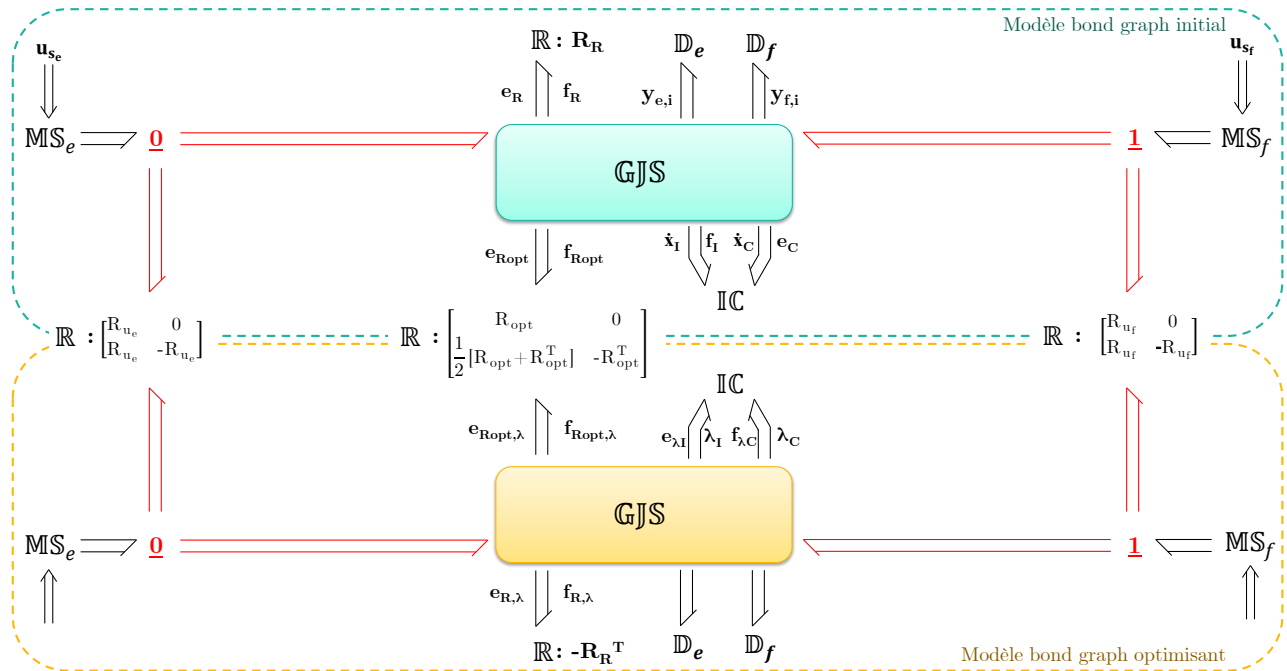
Modèle bond graph initial

$\mathbf{u_{s_e}}$

$\mathbb{R}:\mathbf{R_R}$

$\mathbb{D}_e$

$\mathbb{D}_f$

$\mathbf{u_{s_f}}$

$\mathbf{e_R}$ $\mathbf{f_R}$

$\mathbf{y_{e,i}}$ $\mathbf{y_{f,i}}$

$\mathbb{MS}_e$ $\mathbf{0}$ $\mathbb{GJS}$ $\mathbf{1}$ $\mathbb{MS}_f$

$\mathbf{e_{Ropt}}$ $\mathbf{f_{Ropt}}$

$\mathbf{\dot{x}_I}$ $\mathbf{f_I}$ $\mathbf{\dot{x}_C}$ $\mathbf{e_C}$

$\mathbb{IC}$

$\mathbb{R}:\begin{bmatrix} R_{u_e} & 0 \\ R_{u_e} & -R_{u_e} \end{bmatrix}$

$\mathbb{R}:\begin{bmatrix} R_{opt} & 0 \\ \frac{1}{2}[R_{opt}+R_{opt}^T] & -R_{opt}^T \end{bmatrix}$

$\mathbb{R}:\begin{bmatrix} R_{u_f} & 0 \\ R_{u_f} & -R_{u_f} \end{bmatrix}$

$\mathbb{IC}$

$\mathbf{e_{Ropt,\lambda}}$ $\mathbf{f_{Ropt,\lambda}}$

$\mathbf{e_{\lambda I}}$ $\mathbf{\lambda_I}$ $\mathbf{f_{\lambda C}}$ $\mathbf{\lambda_C}$

$\mathbb{MS}_e$ $\mathbf{0}$ $\mathbb{GJS}$ $\mathbf{1}$ $\mathbb{MS}_f$

$\mathbf{e_{R,\lambda}}$ $\mathbf{f_{R,\lambda}}$

$\mathbb{R}:\mathbf{-R_R}^T$

$\mathbb{D}_e$

$\mathbb{D}_f$

Modèle bond graph optimisant